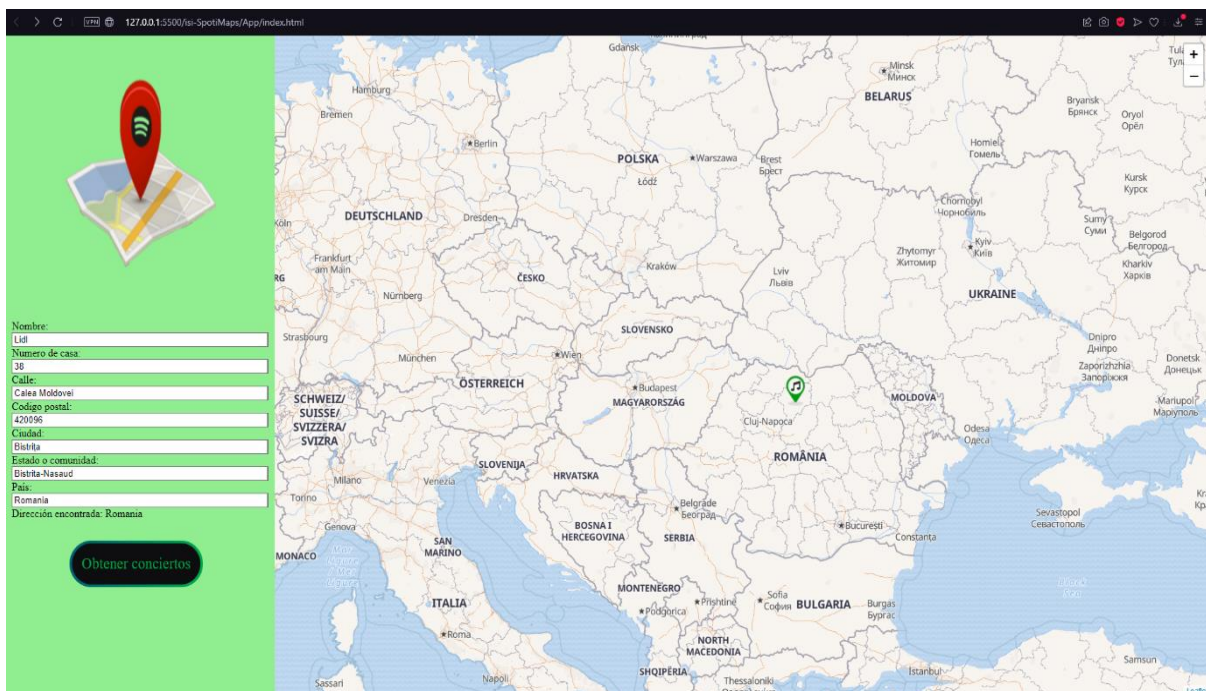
127.0.0.1:5500/isi-SpotiMaps/App/index.html

Nombre:
Lidl
Numero de casa:
38
Calle:
Calea Moldovei
Codigo postal:
420096
Ciudad:
Bistrita
Estado o comunidad:
Bistrita-Nasaud
País:
Romania
Dirección encontrada: Romania

Obtener conciertos

+
−

Gdańsk
Minsk
Минск
BELARUS
Bryansk
Брянск
Oryol
Орёл
Hamburg
Bremen
Berlin
POLSKA
Warszawa
Brest
Брест
Łódź
Homiel
Гомель
Kursk
Курск
Chornobyl
Чорнобиль
Sumy
Суми
Belgorod
Белгород
Köln
DEUTSCHLAND
Dresden
Kyiv
Київ
Zhytomyr
Житомир
Kharkiv
Харків
Frankfurt am Main
ČESKO
Kraków
Lviv
Львів
Nürnberg
UKRAINE
Strasbourg
SLOVENSKO
Dnipro
Дніпро
München
Wien
Zaporizhzhia
Запоріжжя
Donetsk
Донецьк
ÖSTERREICH
Budapest
MAGYARORSZÁG
MOLDOVA
Mariupol
Маріуполь
SCHWEIZ/
SUISSE/
SVIZZERA/
SVIZRA
Cluj-Napoca
Odesa
Одеса
ROMÂNIA
Milano
Venezia
SLOVENIJA
HRVATSKA
Torino
Belgrade
Београд
Sevastopol
Севастополь
Genova
BOSNA I
HERCEGOVINA
SERBIA
București
Constanța
MONACO
SAN
MARINO
MONTENEGRO
Sofia
София
BULGARIA
Burgas
Бургас
ITALIA
Podgorica
Prishtinë
Roma
NORTH
MACEDONIA
SHQIPËRIA
Napoli
Thessaloniki
İstanbul
Samsun
Sassari